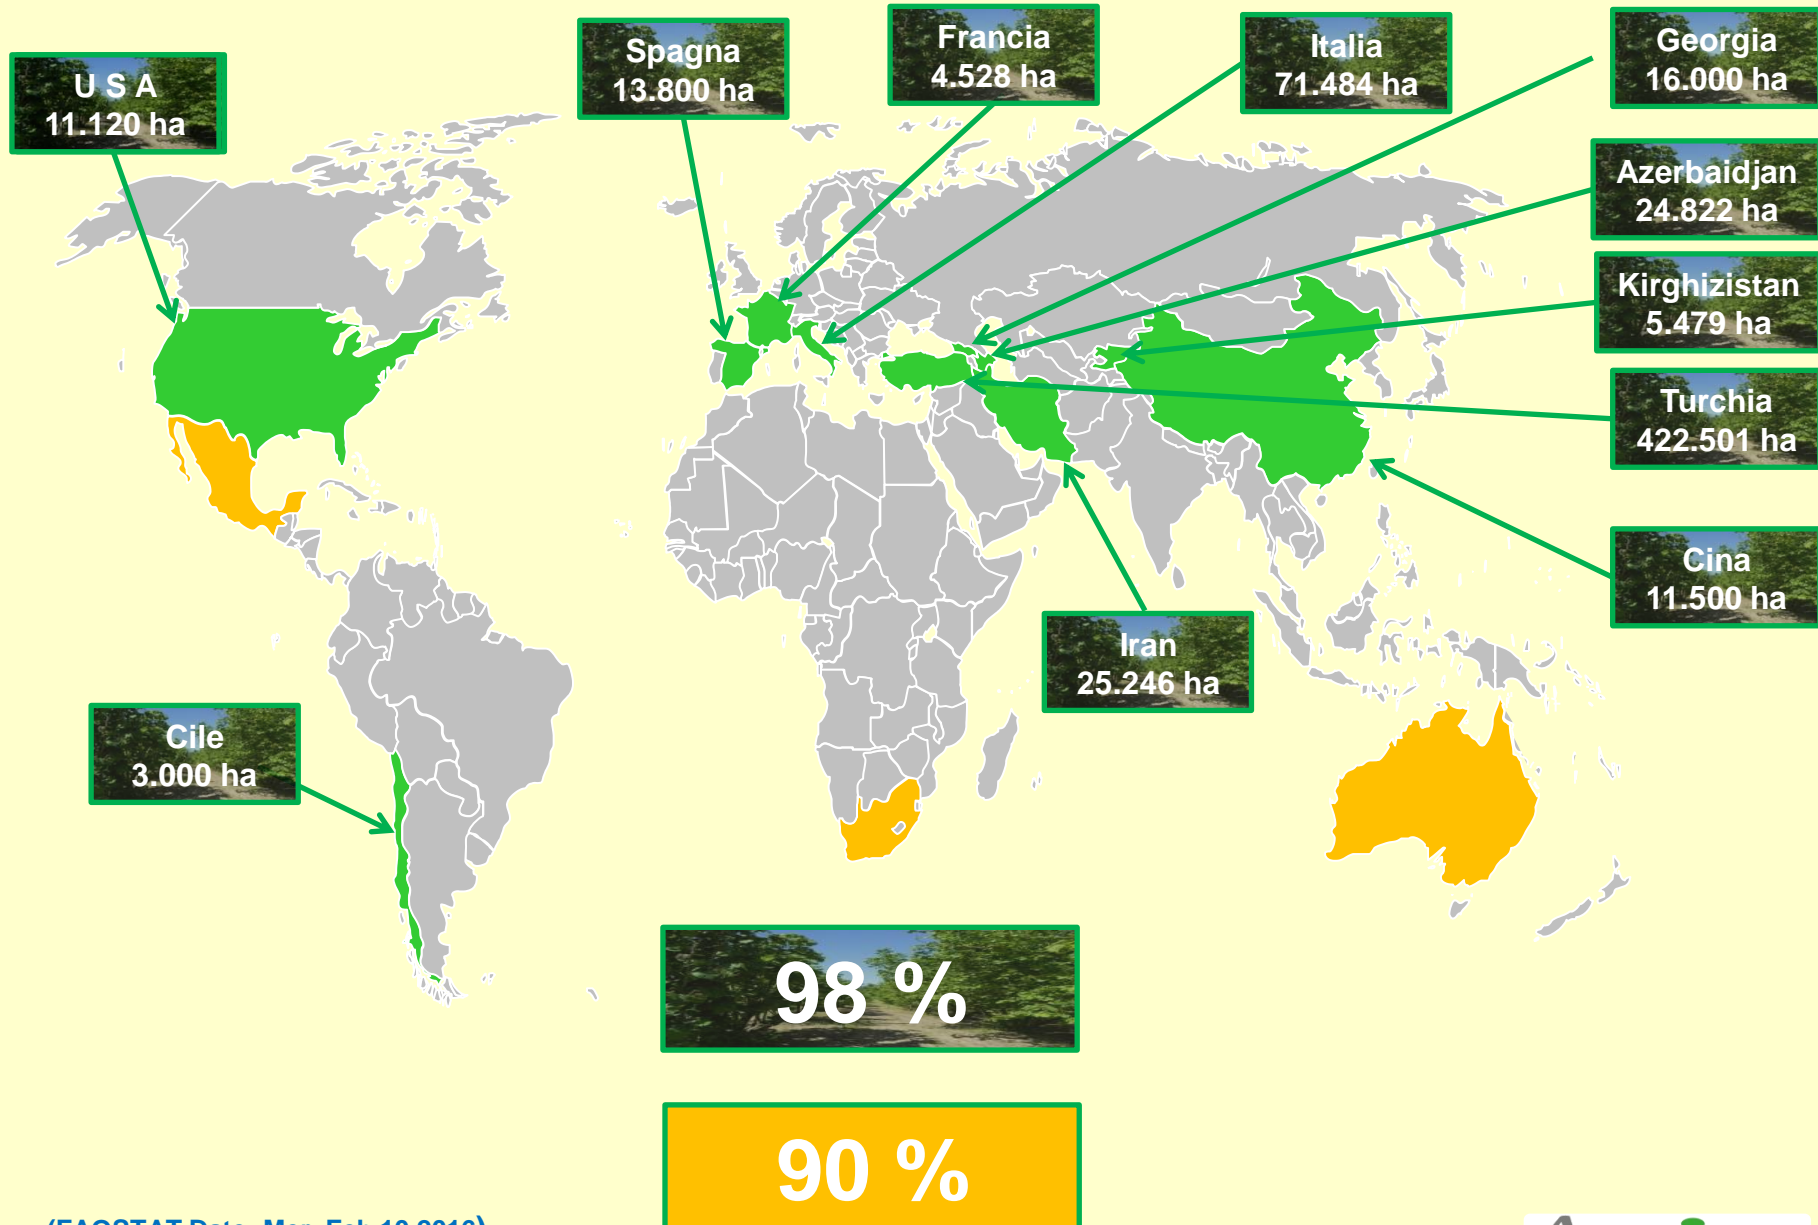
U S A
11.120 ha

Spagna
13.800 ha

Francia
4.528 ha

Italia
71.484 ha

Georgia
16.000 ha

Azerbaidjan
24.822 ha

Kirghizistan
5.479 ha

Turchia
422.501 ha

Cina
11.500 ha

Iran
25.246 ha

Cile
3.000 ha

98 %

90 %

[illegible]